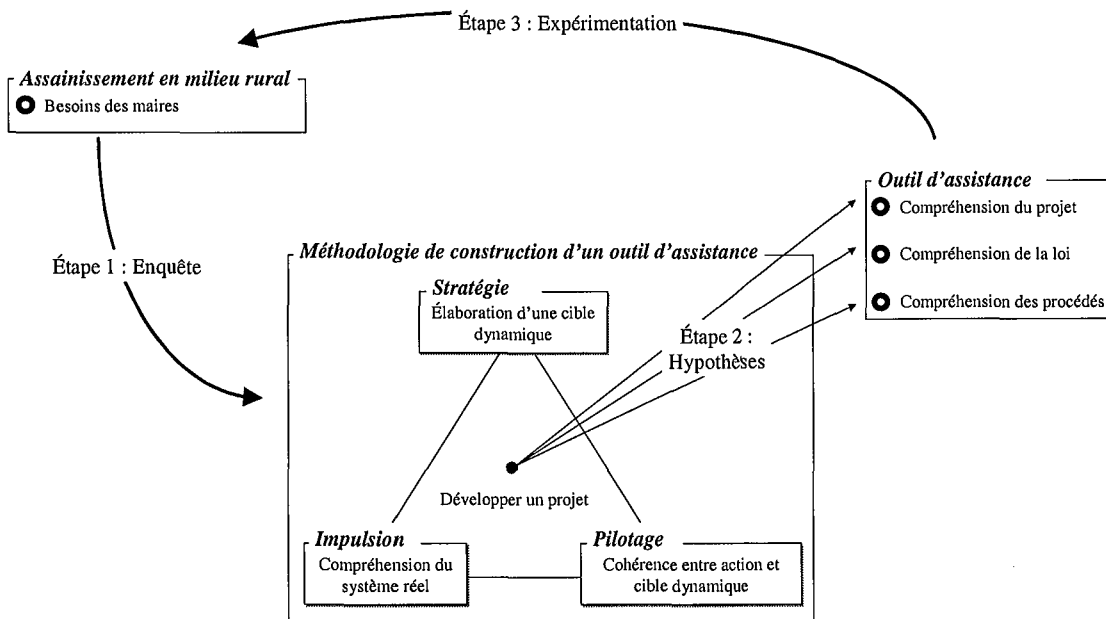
Étape 3 : Expérimentation

Assainissement en milieu rural
Besoins des maires

Outil d'assistance
Compréhension du projet
Compréhension de la loi
Compréhension des procédés

Étape 1 : Enquête

Méthodologie de construction d'un outil d'assistance

Stratégie
Élaboration d'une cible dynamique

Étape 2 : Hypothèses

Développer un projet

Impulsion
Compréhension du système réel

Pilotage
Cohérence entre action et cible dynamique